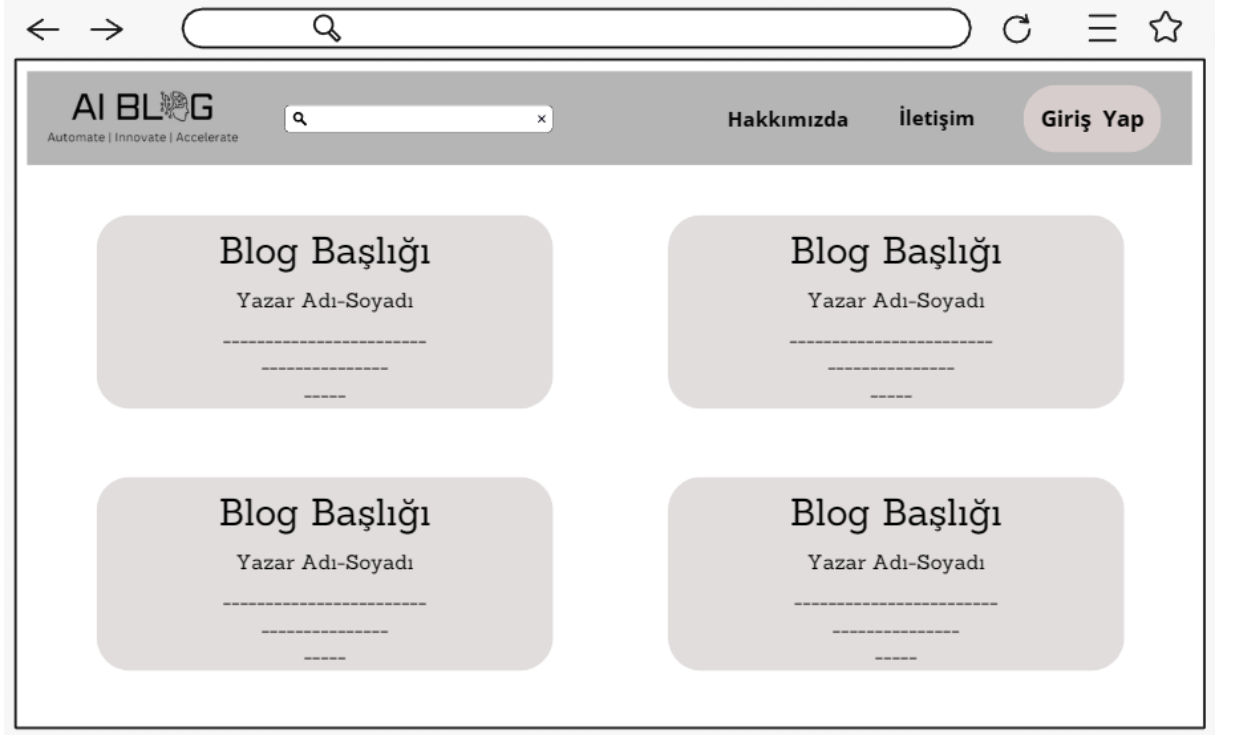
AI BLOG
Automate | Innovate | Accelerate

×

Hakkımızda İletişim Giriş Yap

Blog Başlığı
Yazar Adı-Soyadı
-----------------------
---------------
-----

Blog Başlığı
Yazar Adı-Soyadı
-----------------------
---------------
-----

Blog Başlığı
Yazar Adı-Soyadı
-----------------------
---------------
-----

Blog Başlığı
Yazar Adı-Soyadı
-----------------------
---------------
-----